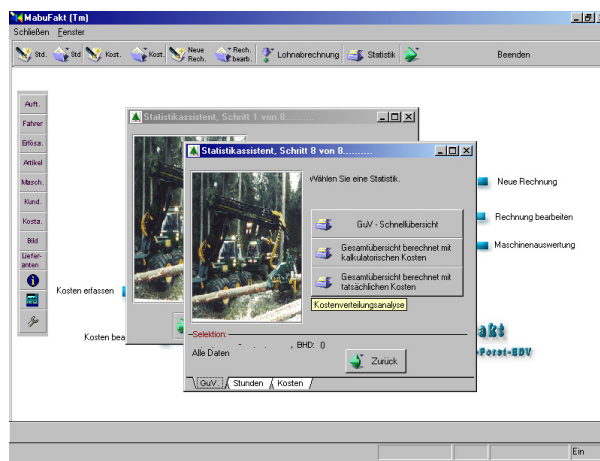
MabuFakt (Tm)
Schließen Fenster
Std. Std Kost. Kost. Neue Rech. Rech. bearb. Lohnabrechnung Statistik Beenden

Auft.
Fahrer
Erlösa.
Artikel
Masch.
Kund.
Kosta.
Bild
Lieferanten

Kosten erfassen
Kosten bea

Statistikassistent, Schritt 1 von 8..........

Statistikassistent, Schritt 8 von 8..........

Wählen Sie eine Statistik.

GuV - Schnellübersicht
Gesamtübersicht berechnet mit kalkulatorischen Kosten
Gesamtübersicht berechnet mit tatsächlichen Kosten
Kostenverteilungsanalyse

Selektion:
Alle Daten , , , BHD: 0
Zurück

GuV Stunden Kosten

Neue Rechnung
Rechnung bearbeiten
Maschinenauswertung

akt
-Forst-EDV

Ein